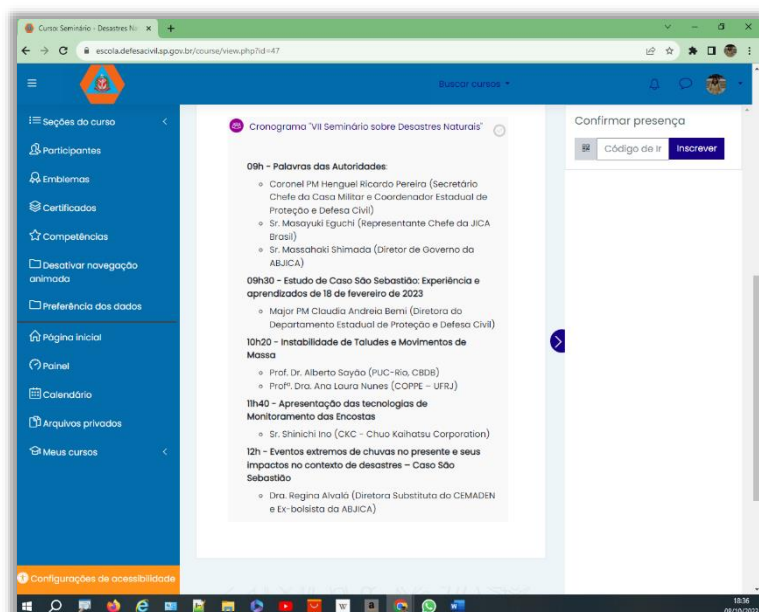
Curso: Seminário - Desastres Na ×

escola.defesacivil.sp.gov.br/course/view.php?id=47

Buscar cursos

Seções do curso

Participantes

Emblemas

Certificados

Competências

Desativar navegação animada

Preferência dos dados

Página inicial

Painel

Calendário

Arquivos privados

Meus cursos

Configurações de acessibilidade

Cronograma "VII Seminário sobre Desastres Naturais"

09h - Palavras das Autoridades:

- Coronel PM Henguel Ricardo Pereira (Secretário Chefe da Casa Militar e Coordenador Estadual de Proteção e Defesa Civil)
- Sr. Masayuki Eguchi (Representante Chefe da JICA Brasil)
- Sr. Massahaki Shimada (Diretor de Governo da ABJICA)

09h30 - Estudo de Caso São Sebastião: Experiência e aprendizados de 18 de fevereiro de 2023

- Major PM Claudia Andreia Bemi (Diretora do Departamento Estadual de Proteção e Defesa Civil)

10h20 - Instabilidade de Taludes e Movimentos de Massa

- Prof. Dr. Alberto Sayão (PUC-Rio, CBDB)
- Profª. Dra. Ana Laura Nunes (COPPE – UFRJ)

11h40 - Apresentação das tecnologias de Monitoramento das Encostas

- Sr. Shinichi Ino (CKC - Chuo Kaihatsu Corporation)

12h - Eventos extremos de chuvas no presente e seus impactos no contexto de desastres – Caso São Sebastião

- Dra. Regina Alvalá (Diretora Substituta do CEMADEN e Ex-bolsista da ABJICA)

Confirmar presença

Código de ir

Inscrever

18:36